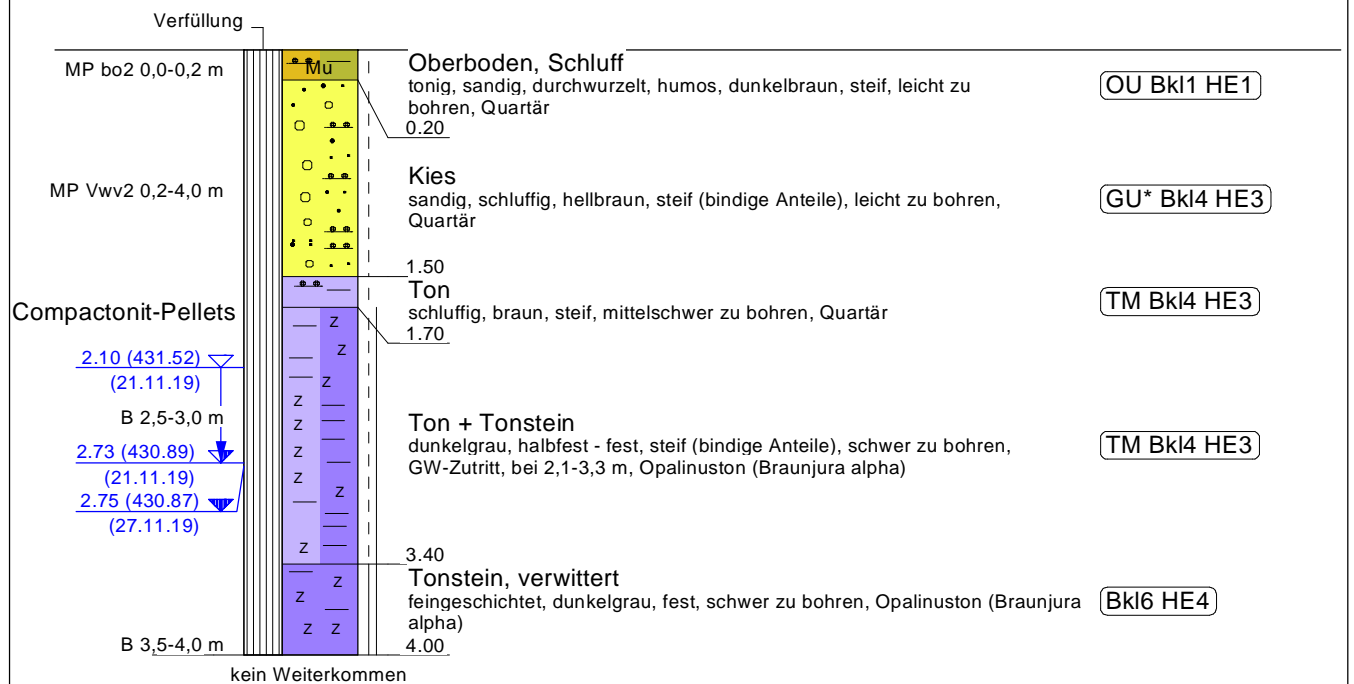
Verfüllung

MP bo2 0,0-0,2 m

Mu

Oberboden, Schluff
tonig, sandig, durchwurzelt, humos, dunkelbraun, steif, leicht zu bohren, Quartär

OU Bkl1 HE1

0.20

MP Vwv2 0,2-4,0 m

Kies
sandig, schluffig, hellbraun, steif (bindige Anteile), leicht zu bohren, Quartär

GU* Bkl4 HE3

1.50

Ton
schluffig, braun, steif, mittelschwer zu bohren, Quartär

TM Bkl4 HE3

Compactonit-Pellets

1.70

2.10 (431.52)
(21.11.19)

B 2,5-3,0 m

2.73 (430.89)
(21.11.19)
2.75 (430.87)
(27.11.19)

Ton + Tonstein
dunkelgrau, halbfest - fest, steif (bindige Anteile), schwer zu bohren, GW-Zutritt, bei 2,1-3,3 m, Opalinuston (Braunjura alpha)

TM Bkl4 HE3

3.40

Tonstein, verwittert
feingeschichtet, dunkelgrau, fest, schwer zu bohren, Opalinuston (Braunjura alpha)

Bkl6 HE4

B 3,5-4,0 m

4.00

kein Weiterkommen